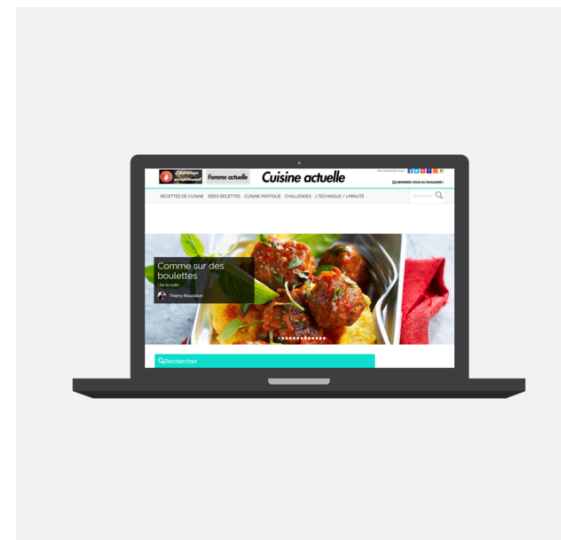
Femme actuelle

Cuisine actuelle

ABONNEZ-VOUS AU MAGAZINE

RECETTES DE CUISINE IDÉES RECETTES CUISINE PRATIQUE CHALLENGES 1 TECHNIQUE / 1 MINUTE

Rechercher

Comme sur des boulettes

Lire la suite

Thierry Roussillon

Rechercher